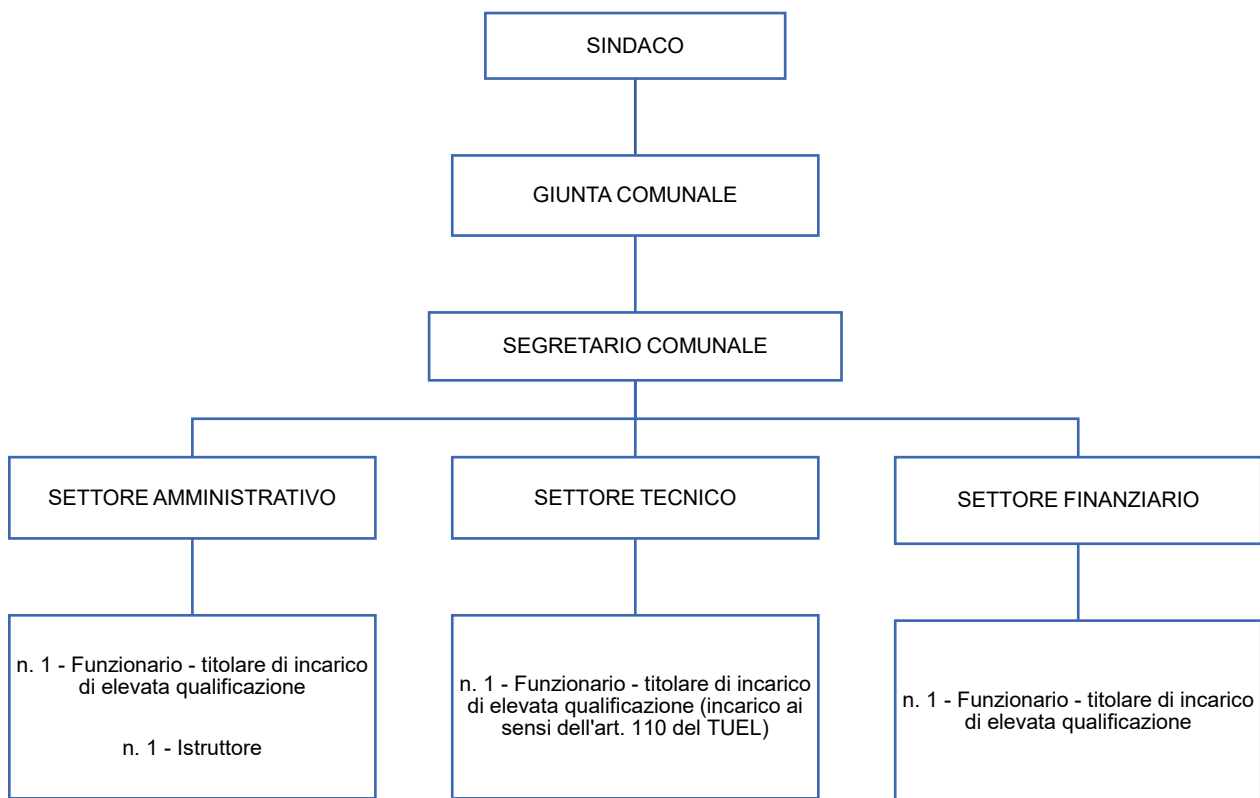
SINDACO

GIUNTA COMUNALE

SEGRETARIO COMUNALE

SETTORE AMMINISTRATIVO

n. 1 - Funzionario - titolare di incarico di elevata qualificazione

n. 1 - Istruttore

SETTORE TECNICO

n. 1 - Funzionario - titolare di incarico di elevata qualificazione (incarico ai sensi dell'art. 110 del TUEL)

SETTORE FINANZIARIO

n. 1 - Funzionario - titolare di incarico di elevata qualificazione